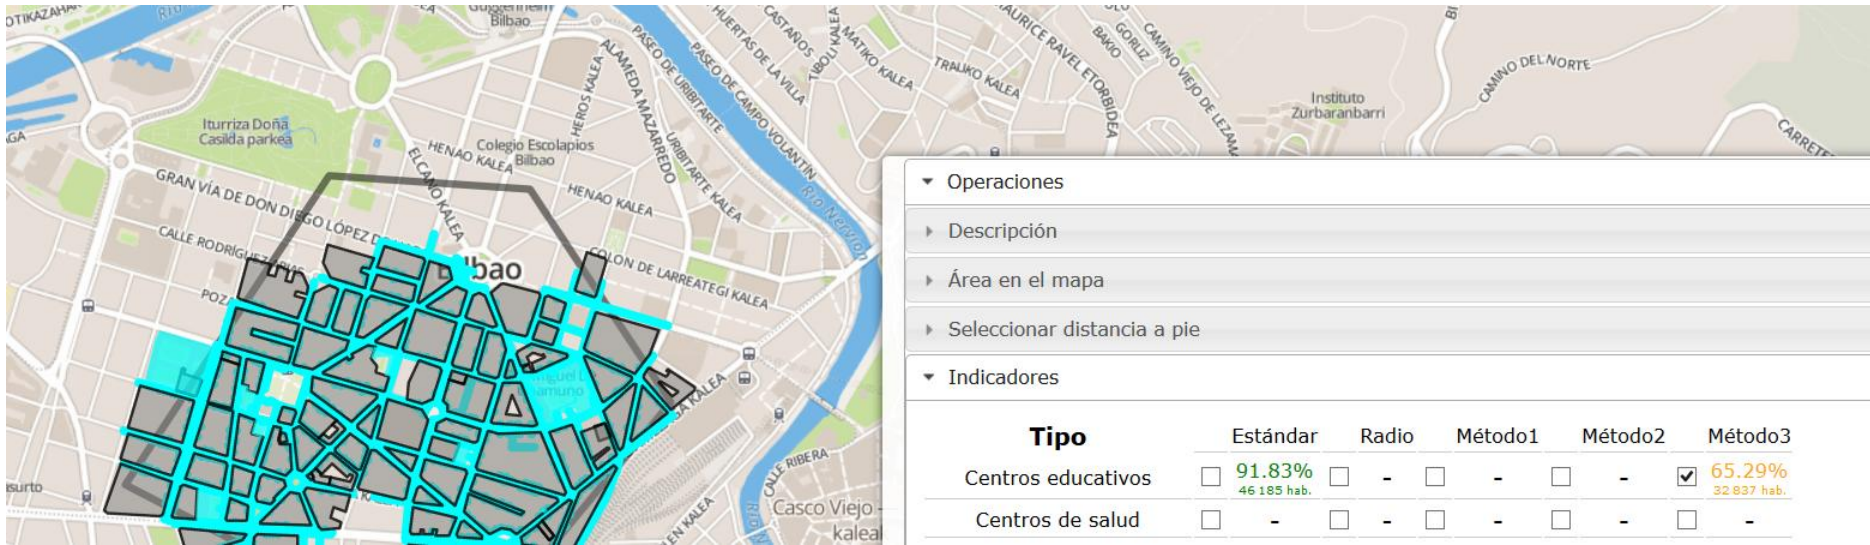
OTIKAZAHAR
Guggenheim Bilbao
HUERTAS DE LA VILLA
CASTAÑOS
ALAMEDA MAZARREDO
PASEO DE URIBITARTE
PASEO DE CAMPO VOLANTIN
MATIKO KALEA
TRAUKO KALEA
MAURICE RAVEL
ETORBIDEA
BAKIO
GORLIZ
CAMINO VIEJO DE LEZAMA
CAMINO DEL NORTE
Instituto Zurbaranbarri
CARRETERA
Iturriza Doña Casilda parkea
Colegio Escolapios Bilbao
HENAO KALEA
HEROS KALEA
URIBITARTE KALEA
Río Nervión
GRAN VÍA DE DON DIEGO LÓPEZ DE
ELCANO KALEA
HENAO KALEA
CALLE RODRÍGUEZ
Bilbao
COLÓN DE LARREATEGI KALEA
POZ
Miguel de Unamuno
KALEA
RIBERA
Casco Viejo
kalea
surto
EN KALEA
Operaciones
Descripción
Área en el mapa
Seleccionar distancia a pie
Indicadores
| Tipo | Estándar | Radio | Método1 | Método2 | Método3 |
|---|---|---|---|---|---|
| Centros educativos | 91.83% 46 185 hab. | - | - | - | 65.29% 32 837 hab. |
| Centros de salud | - | - | - | - | - |